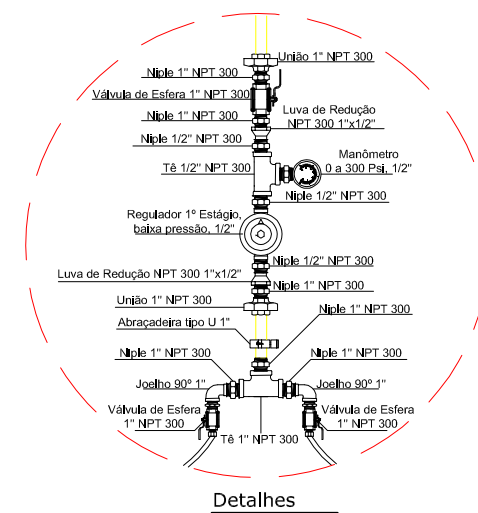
União 1" NPT 300
Niple 1" NPT 300
Válvula de Esfera 1" NPT 300
Niple 1" NPT 300
Luva de Redução NPT 300 1"x1/2"
Niple 1/2" NPT 300
Manômetro 0 a 300 Psi, 1/2"
Tê 1/2" NPT 300
Niple 1/2" NPT 300
Regulador 1º Estágio, baixa pressão, 1/2"
Niple 1/2" NPT 300
Luva de Redução NPT 300 1"x1/2"
Niple 1" NPT 300
União 1" NPT 300
Abraçadeira tipo U 1"
Niple 1" NPT 300
Niple 1" NPT 300
Niple 1" NPT 300
Joelho 90° 1"
Joelho 90° 1"
Válvula de Esfera 1" NPT 300
Válvula de Esfera 1" NPT 300
Tê 1" NPT 300

Detalhes